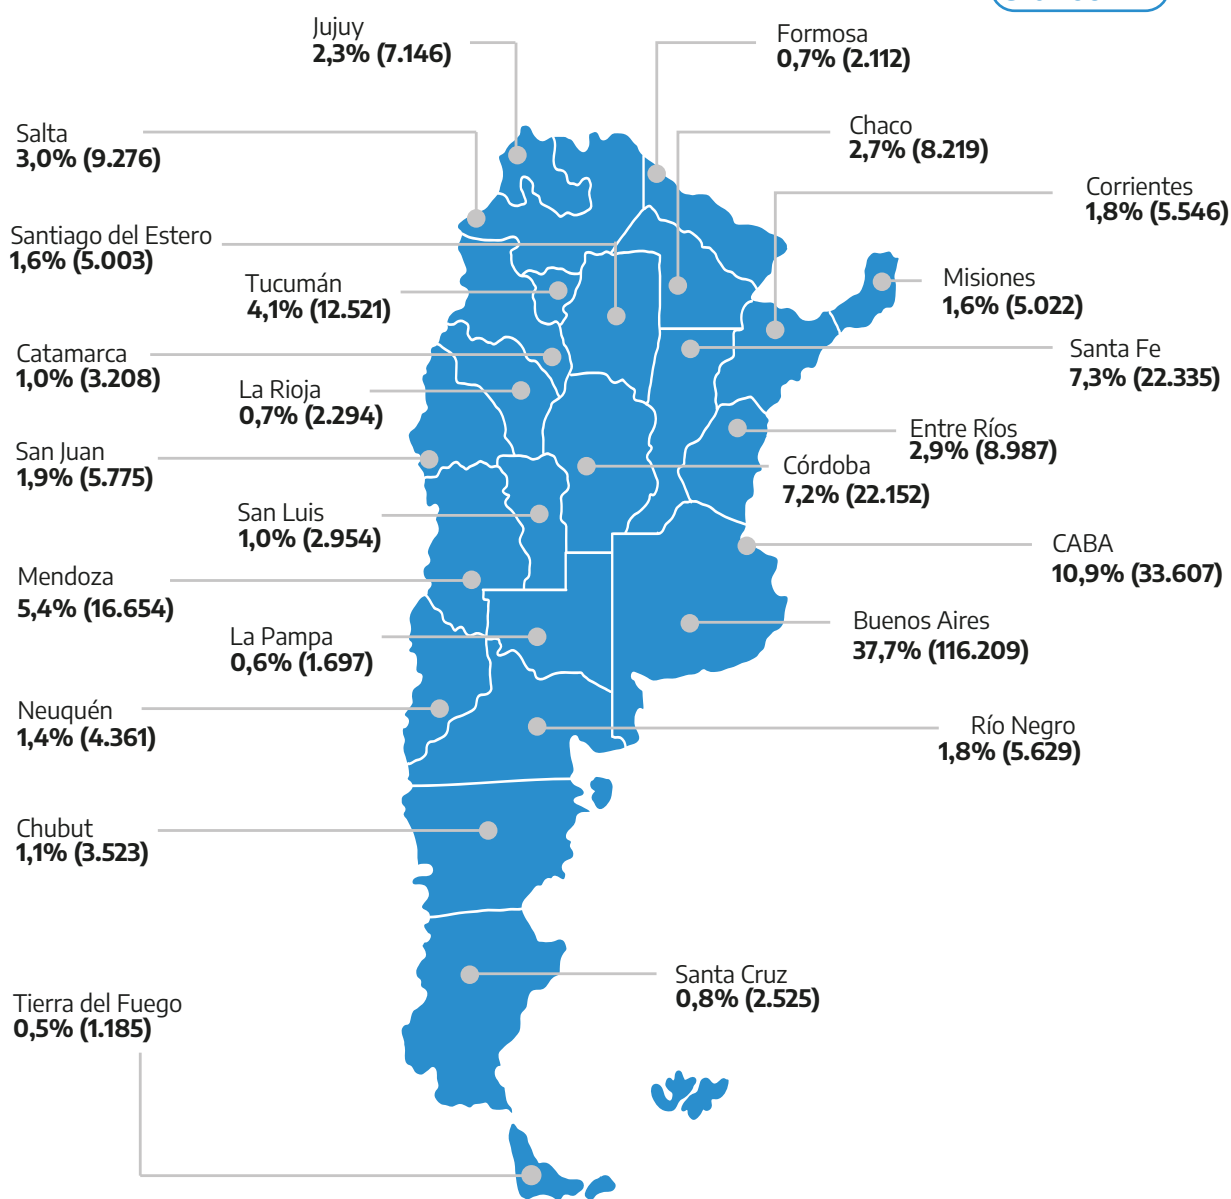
Jujuy
2,3% (7.146)

Formosa
0,7% (2.112)

Salta
3,0% (9.276)

Chaco
2,7% (8.219)

Corrientes
1,8% (5.546)

Santiago del Estero
1,6% (5.003)

Tucumán
4,1% (12.521)

Misiones
1,6% (5.022)

Catamarca
1,0% (3.208)

Santa Fe
7,3% (22.335)

La Rioja
0,7% (2.294)

Entre Ríos
2,9% (8.987)

San Juan
1,9% (5.775)

Córdoba
7,2% (22.152)

San Luis
1,0% (2.954)

CABA
10,9% (33.607)

Mendoza
5,4% (16.654)

Buenos Aires
37,7% (116.209)

La Pampa
0,6% (1.697)

Neuquén
1,4% (4.361)

Río Negro
1,8% (5.629)

Chubut
1,1% (3.523)

Santa Cruz
0,8% (2.525)

Tierra del Fuego
0,5% (1.185)